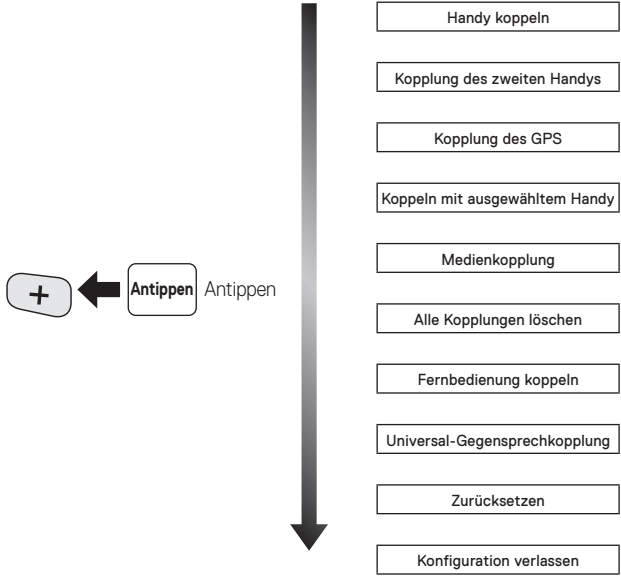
+

Antippen Antippen

Handy koppeln

Kopplung des zweiten Handys

Kopplung des GPS

Koppeln mit ausgewähltem Handy

Medienkopplung

Alle Kopplungen löschen

Fernbedienung koppeln

Universal-Gegensprechkopplung

Zurücksetzen

Konfiguration verlassen